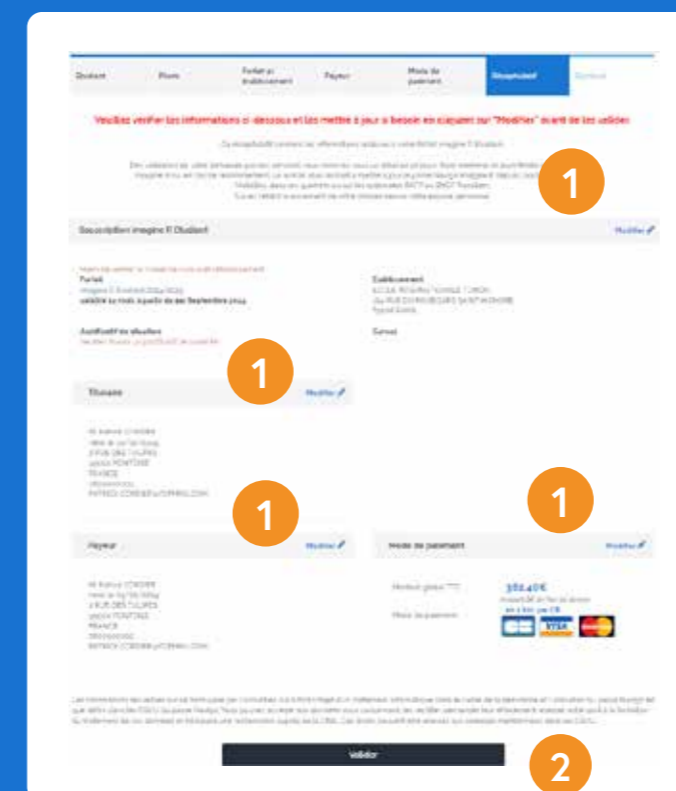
| Étudiant | Photo | Forfait et établissement | Payeur | Mode de paiement | Récapitulatif | Confirmation |
|---|---|---|---|---|---|---|

Veuillez vérifier les informations ci-dessous et les mettre à jour si besoin en cliquant sur "Modifier" avant de les valider.

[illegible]

1

Souscription Imagine R Étudiant

Modifier

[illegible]
Forfait
Imagine R Étudiant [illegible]
valable 12 mois à partir de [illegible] Septembre 2014

Établissement
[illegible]

Justificatif de situation
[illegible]

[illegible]

1

Titulaire

Modifier

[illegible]

1

1

Payeur

Modifier

Mode de paiement

Modifier

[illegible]

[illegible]

Montant global TTC
Mode de paiement

382,40€

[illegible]

Valider

2